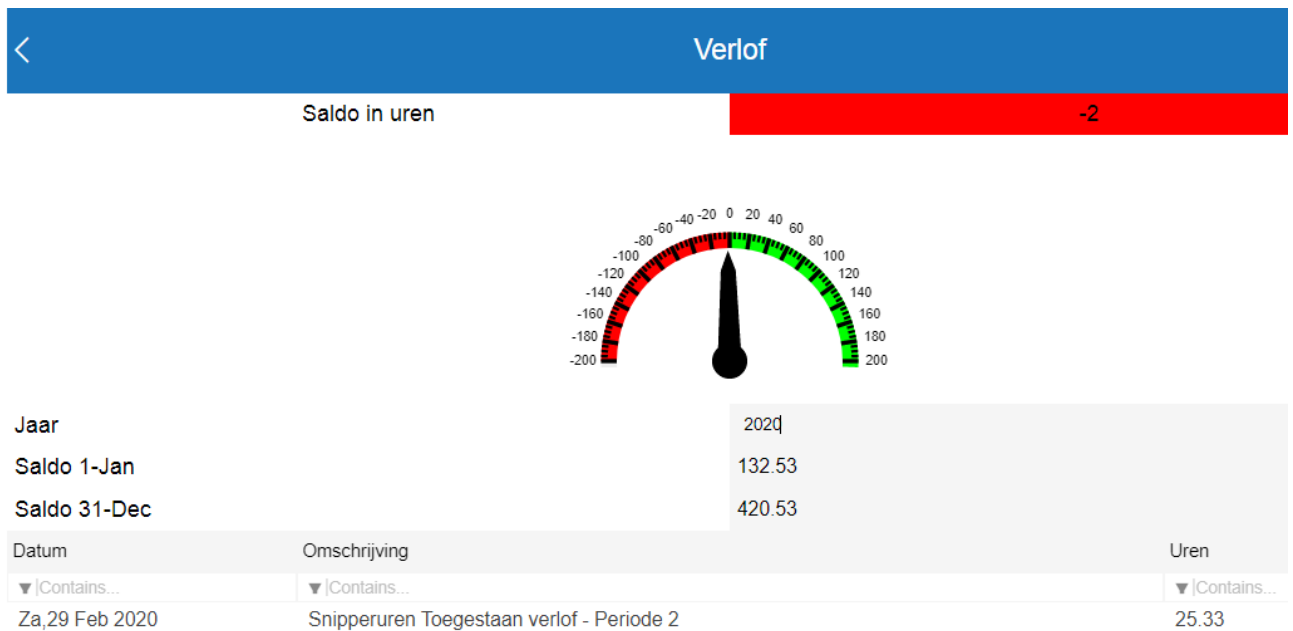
Verlof

Saldo in uren -2

-200 -180 -160 -140 -120 -100 -80 -60 -40 -20 0 20 40 60 80 100 120 140 160 180 200

Jaar 2020
Saldo 1-Jan 132.53
Saldo 31-Dec 420.53

| Datum | Omschrijving | Uren |
|---|---|---|
| Contains... | Contains... | Contains... |
| Za,29 Feb 2020 | Snipperuren Toegestaan verlof - Periode 2 | 25.33 |